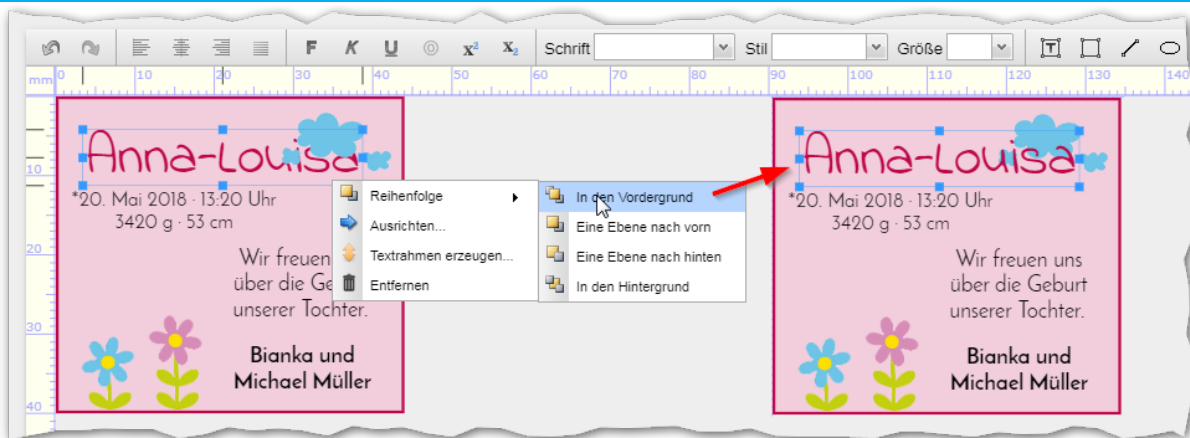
F K U $x^2$ $x_2$ Schrift Stil Größe

mm 0 10 20 30 40 50 60 70 80 90 100 110 120 130 140

10
20
30
40

Anna-Louisa
*20. Mai 2018 · 13:20 Uhr
3420 g · 53 cm

Wir freuen
über die Geb
unserer Tochter.

Bianka und
Michael Müller

Reihenfolge
Ausrichten...
Textrahmen erzeugen...
Entfernen

In den Vordergrund
Eine Ebene nach vorn
Eine Ebene nach hinten
In den Hintergrund

Anna-Louisa
*20. Mai 2018 · 13:20 Uhr
3420 g · 53 cm

Wir freuen uns
über die Geburt
unserer Tochter.

Bianka und
Michael Müller